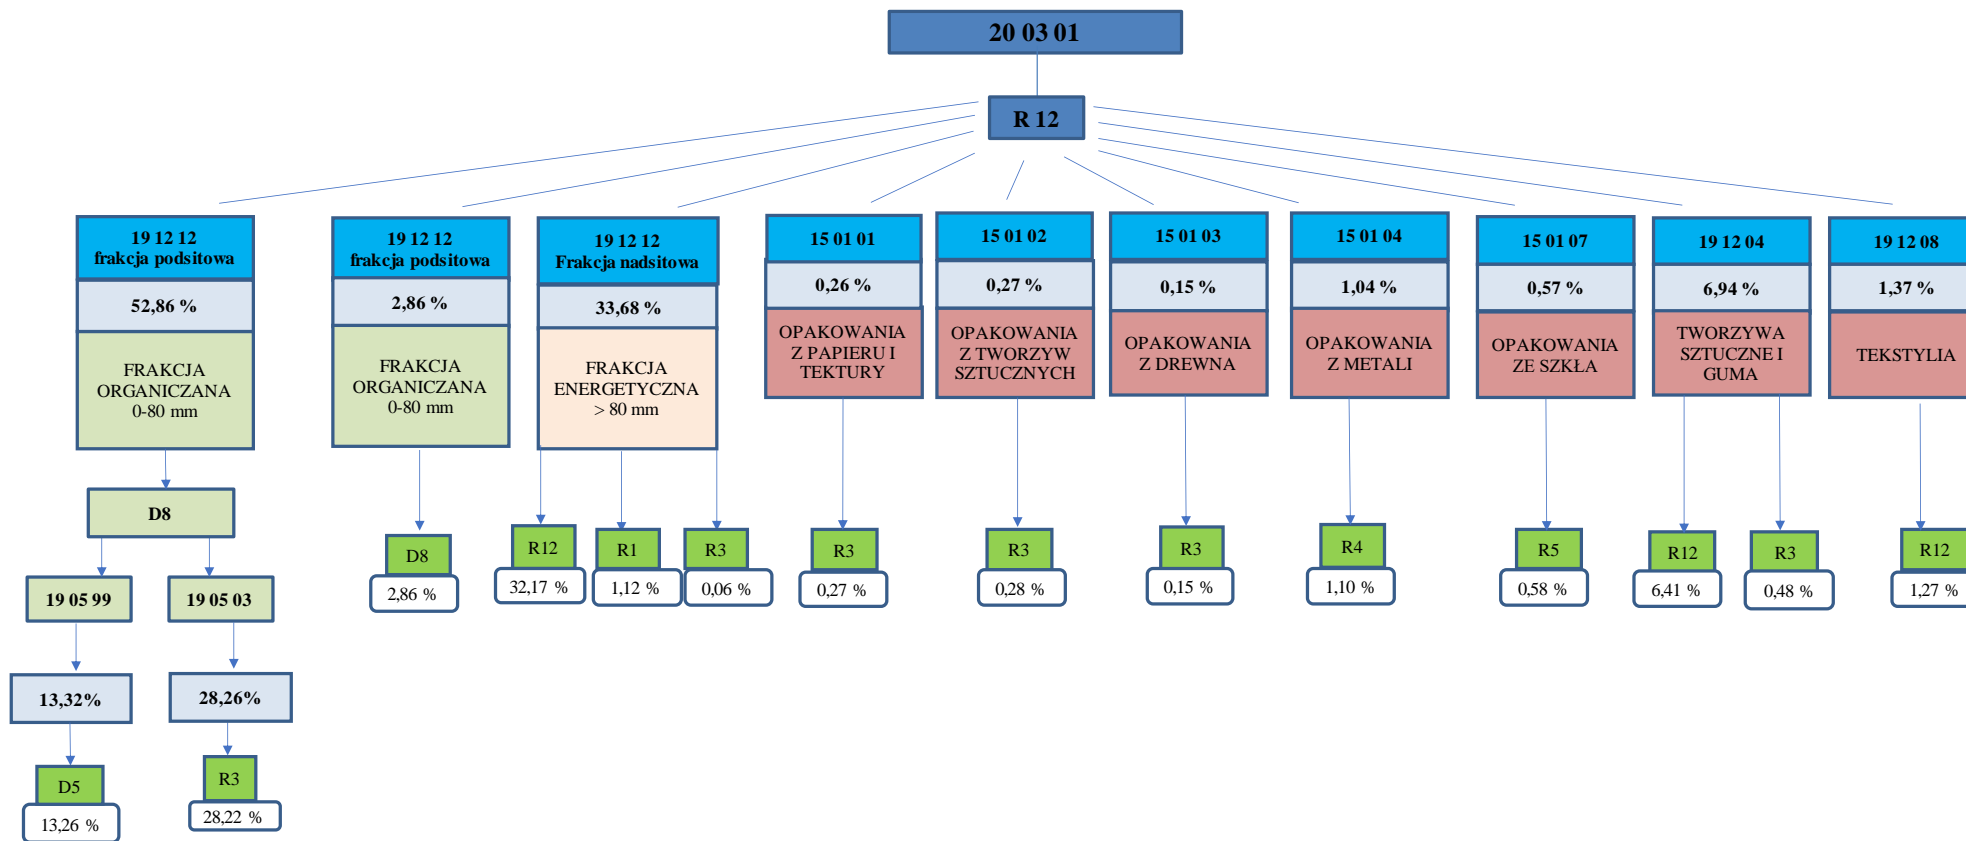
20 03 01

R 12

19 12 12
frakcja podsitowa
52,86 %
FRAKCJA ORGANICZANA 0-80 mm
D8
19 05 99
13,32%
D5
13,26 %
19 05 03
28,26%
R3
28,22 %

19 12 12
frakcja podsitowa
2,86 %
FRAKCJA ORGANICZANA 0-80 mm
D8
2,86 %

19 12 12
Frakcja nadsitowa
33,68 %
FRAKCJA ENERGETYCZNA > 80 mm
R12
32,17 %
R1
1,12 %
R3
0,06 %

15 01 01
0,26 %
OPAKOWANIA Z PAPIERU I TEKTURY
R3
0,27 %

15 01 02
0,27 %
OPAKOWANIA Z TWORZYW SZTUCZNYCH
R3
0,28 %

15 01 03
0,15 %
OPAKOWANIA Z DREWNA
R3
0,15 %

15 01 04
1,04 %
OPAKOWANIA Z METALI
R4
1,10 %

15 01 07
0,57 %
OPAKOWANIA ZE SZKŁA
R5
0,58 %

19 12 04
6,94 %
TWORZYWA SZTUCZNE I GUMA
R12
6,41 %
R3
0,48 %

19 12 08
1,37 %
TEKSTYLIA
R12
1,27 %